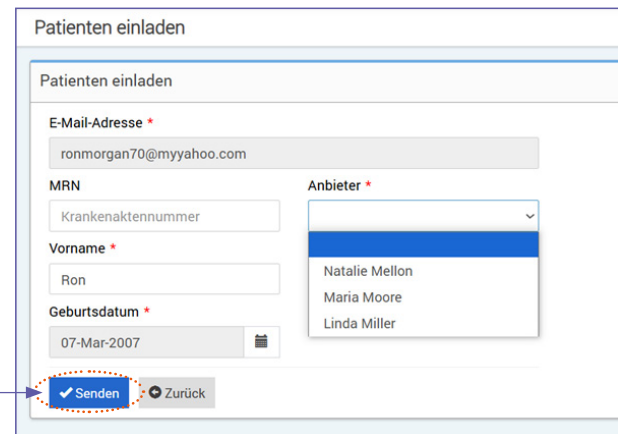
Patienten einladen

Patienten einladen

E-Mail-Adresse *

ronmorgan70@myyahoo.com

MRN

Krankenaktennummer

Anbieter *

Natalie Mellon

Maria Moore

Linda Miller

Vorname *

Ron

Geburtsdatum *

07-Mar-2007

Senden

Zurück